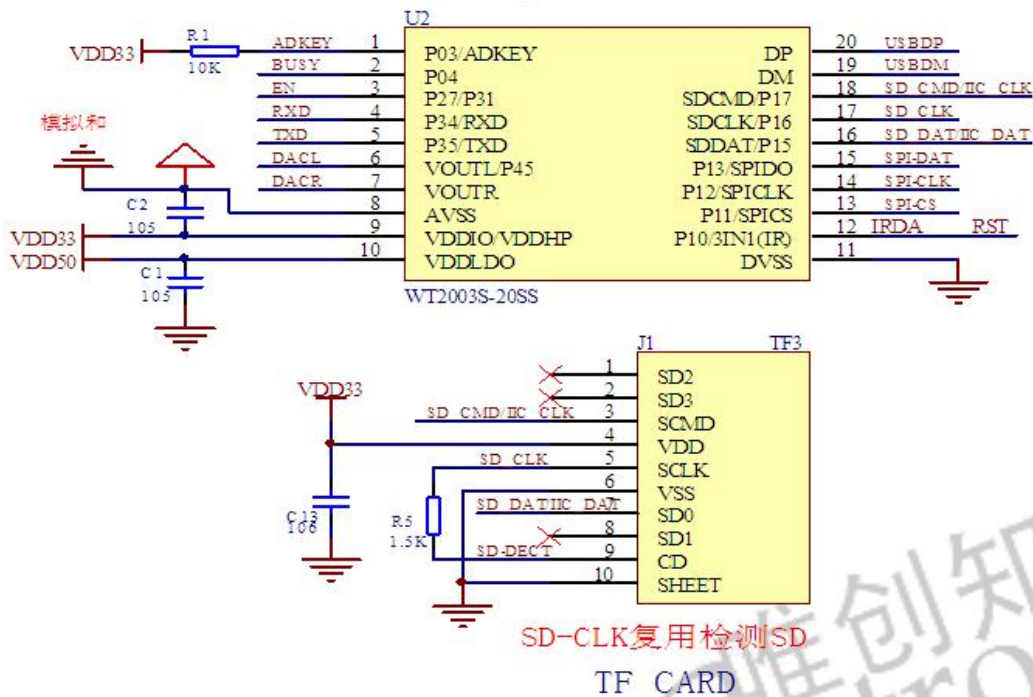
U2

VDD33 R1 10K ADKEY 1 P03/ADKEY
BUSY 2 P04
EN 3 P27/P31
RXD 4 P34/RXD
TXD 5 P35/TXD
DACL 6 VOUTL/P45
DACR 7 VOUTR
8 AVSS
9 VDDIO/VDDHP
10 VDDLDO

模拟和

C2 105
C1 105
VDD33
VDD50

DP 20 USBDP
DM 19 USBDM
SDCMD/P17 18 SD CMD/IIC CLK
SDCLK/P16 17 SD CLK
SDDAT/P15 16 SD DAT/IIC DAT
P13/SPIDO 15 SPI-DAT
P12/SPICLK 14 SPI-CLK
P11/SPICS 13 SPI-CS
P10/3IN1(IR) 12 IRDA RST
DVSS 11

WT2003S-20SS

J1 TF3
VDD33
1 SD2
2 SD3
SD CMD/IIC CLK 3 SCMD
4 VDD
SD CLK 5 SCLK
6 VSS
SD DATIIC DAT 7 SD0
8 SD1
SD-DECT 9 CD
10 SHEET

C13 106
R5 1.5K

SD-CLK复用检测SD

TF CARD

唯创知